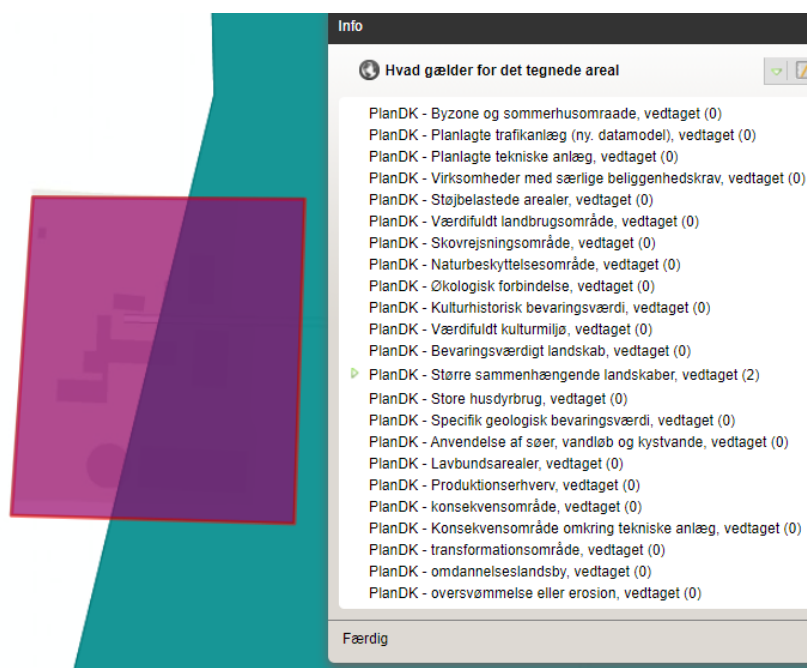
Info

Hvad gælder for det tegnede areal

PlanDK - Byzone og sommerhusomraade, vedtaget (0)
PlanDK - Planlagte trafikanlæg (ny. datamodel), vedtaget (0)
PlanDK - Planlagte tekniske anlæg, vedtaget (0)
PlanDK - Virksomheder med særlige beliggenhedskrav, vedtaget (0)
PlanDK - Støjbelastede arealer, vedtaget (0)
PlanDK - Værdifuldt landbrugsområde, vedtaget (0)
PlanDK - Skovrejsningsområde, vedtaget (0)
PlanDK - Naturbeskyttelsesområde, vedtaget (0)
PlanDK - Økologisk forbindelse, vedtaget (0)
PlanDK - Kulturhistorisk bevaringsværdi, vedtaget (0)
PlanDK - Værdifuldt kulturmiljø, vedtaget (0)
PlanDK - Bevaringsværdigt landskab, vedtaget (0)
PlanDK - Større sammenhængende landskaber, vedtaget (2)
PlanDK - Store husdyrbrug, vedtaget (0)
PlanDK - Specifik geologisk bevaringsværdi, vedtaget (0)
PlanDK - Anvendelse af søer, vandløb og kystvande, vedtaget (0)
PlanDK - Lavbundsarealer, vedtaget (0)
PlanDK - Produktionserhverv, vedtaget (0)
PlanDK - konsekvensområde, vedtaget (0)
PlanDK - Konsekvensområde omkring tekniske anlæg, vedtaget (0)
PlanDK - transformationsområde, vedtaget (0)
PlanDK - omdannelseslandsby, vedtaget (0)
PlanDK - oversvømmelse eller erosion, vedtaget (0)

Færdig